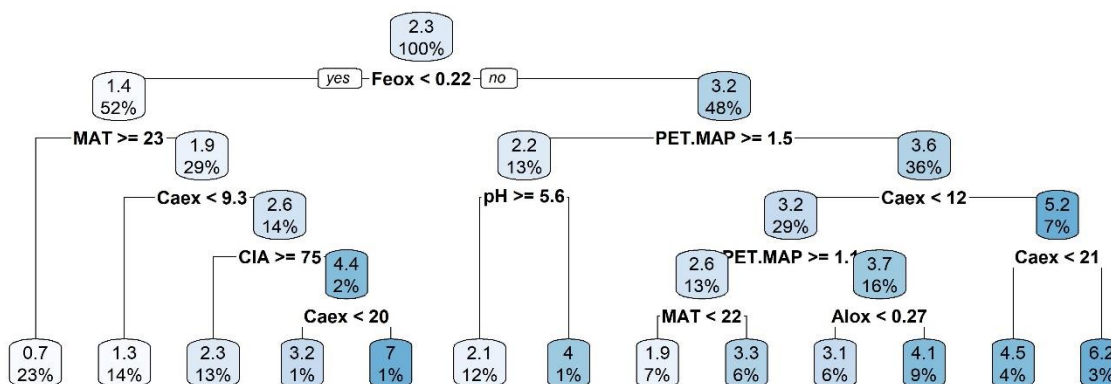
2.3
100%

yes Feox < 0.22 no

1.4
52%

3.2
48%

MAT >= 23

1.9
29%

2.2
13%

PET.MAP >= 1.5

3.6
36%

Caex < 9.3

2.6
14%

pH >= 5.6

3.2
29%

Caex < 12

5.2
7%

CIA >= 75

4.4
2%

2.6
13%

PET.MAP >= 1.1

3.7
16%

Caex < 21

Caex < 20

MAT < 22

Alox < 0.27

0.7
23%

1.3
14%

2.3
13%

3.2
1%

7
1%

2.1
12%

4
1%

1.9
7%

3.3
6%

3.1
6%

4.1
9%

4.5
4%

6.2
3%